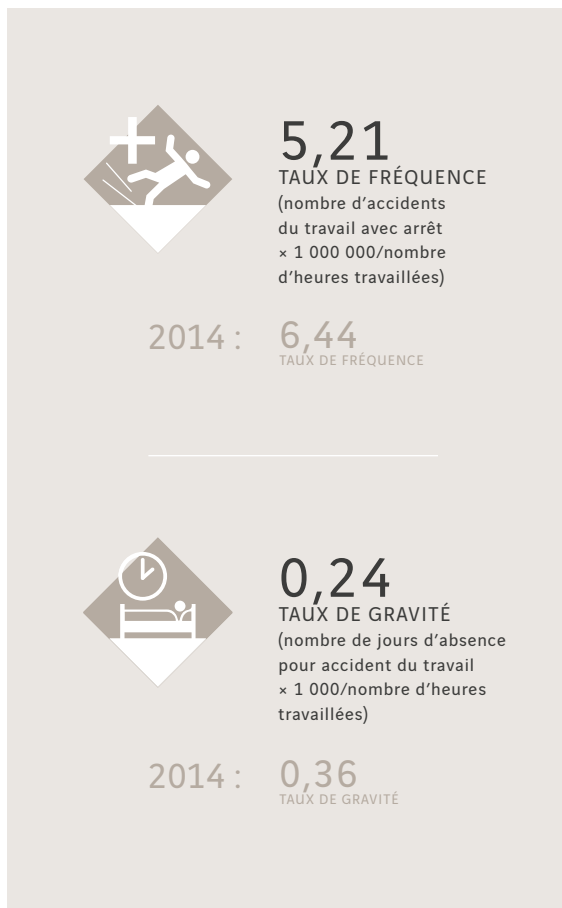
5,21
TAUX DE FRÉQUENCE
(nombre d'accidents du travail avec arrêt × 1 000 000/nombre d'heures travaillées)

2014 : 6,44
TAUX DE FRÉQUENCE

0,24
TAUX DE GRAVITÉ
(nombre de jours d'absence pour accident du travail × 1 000/nombre d'heures travaillées)

2014 : 0,36
TAUX DE GRAVITÉ